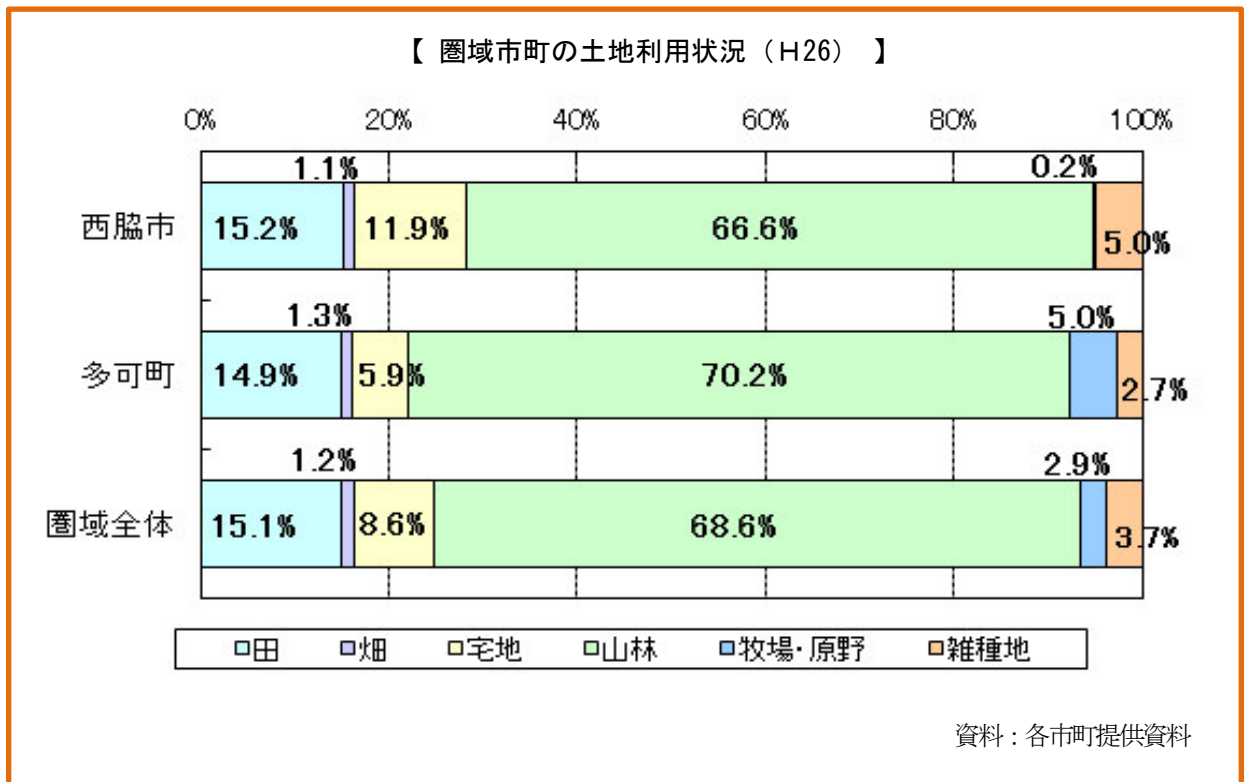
【 圏域市町の土地利用状況（H26） 】

0% 20% 40% 60% 80% 100%

西脇市
1.1%
15.2%
11.9%
66.6%
0.2%
5.0%

多可町
1.3%
14.9%
5.9%
70.2%
5.0%
2.7%

圏域全体
1.2%
15.1%
8.6%
68.6%
2.9%
3.7%

□田 □畑 □宅地 □山林 □牧場・原野 □雑種地

資料：各市町提供資料